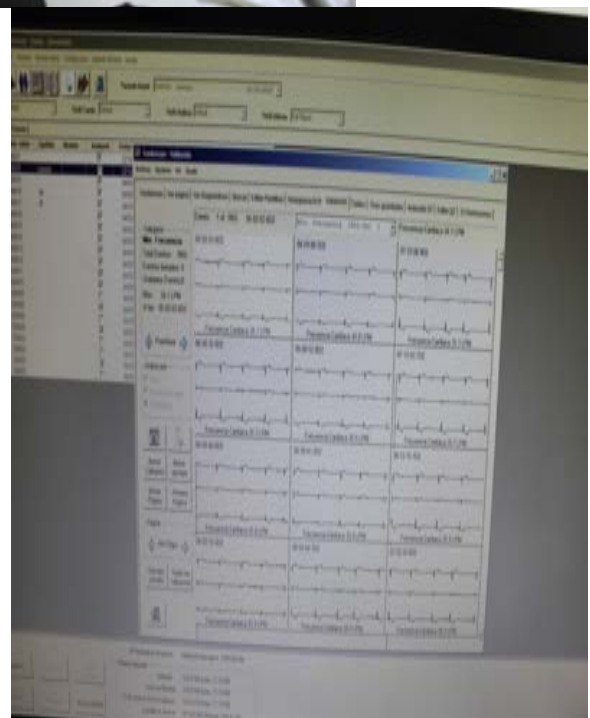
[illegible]

Frequenza Cardiaca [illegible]

Frequenza Cardiaca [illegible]

Frequenza Cardiaca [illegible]

Frequenza Cardiaca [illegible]

Frequenza Cardiaca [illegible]

Frequenza Cardiaca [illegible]

Frequenza Cardiaca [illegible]

Frequenza Cardiaca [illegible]

Frequenza Cardiaca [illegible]

Frequenza Cardiaca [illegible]

Frequenza Cardiaca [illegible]

Frequenza Cardiaca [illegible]

Frequenza Cardiaca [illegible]